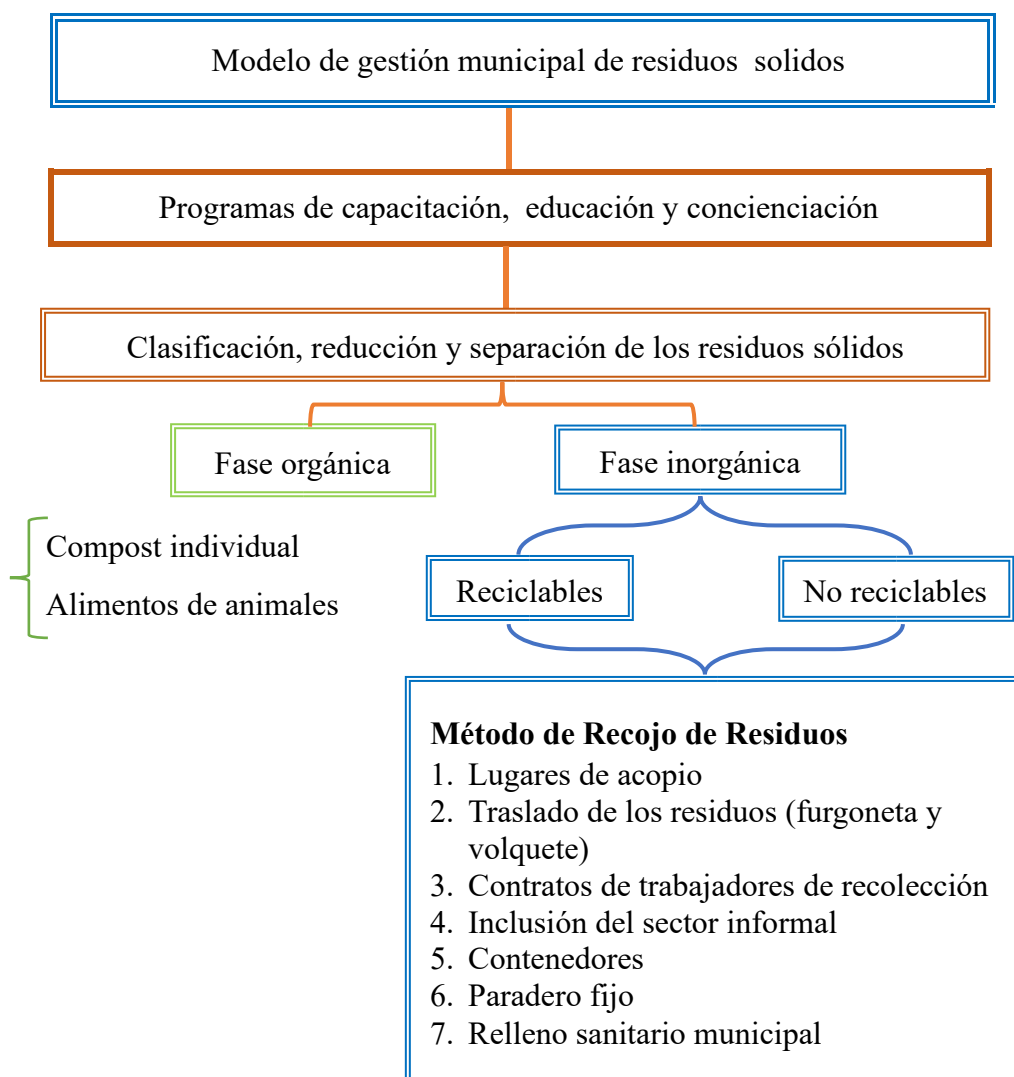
Modelo de gestión municipal de residuos solidos

Programas de capacitación, educación y concienciación

Clasificación, reducción y separación de los residuos sólidos

Fase orgánica

Fase inorgánica

Compost individual

Alimentos de animales

Reciclables

No reciclables

**Método de Recojo de Residuos**
1. Lugares de acopio
2. Traslado de los residuos (furgoneta y volquete)
3. Contratos de trabajadores de recolección
4. Inclusión del sector informal
5. Contenedores
6. Paradero fijo
7. Relleno sanitario municipal